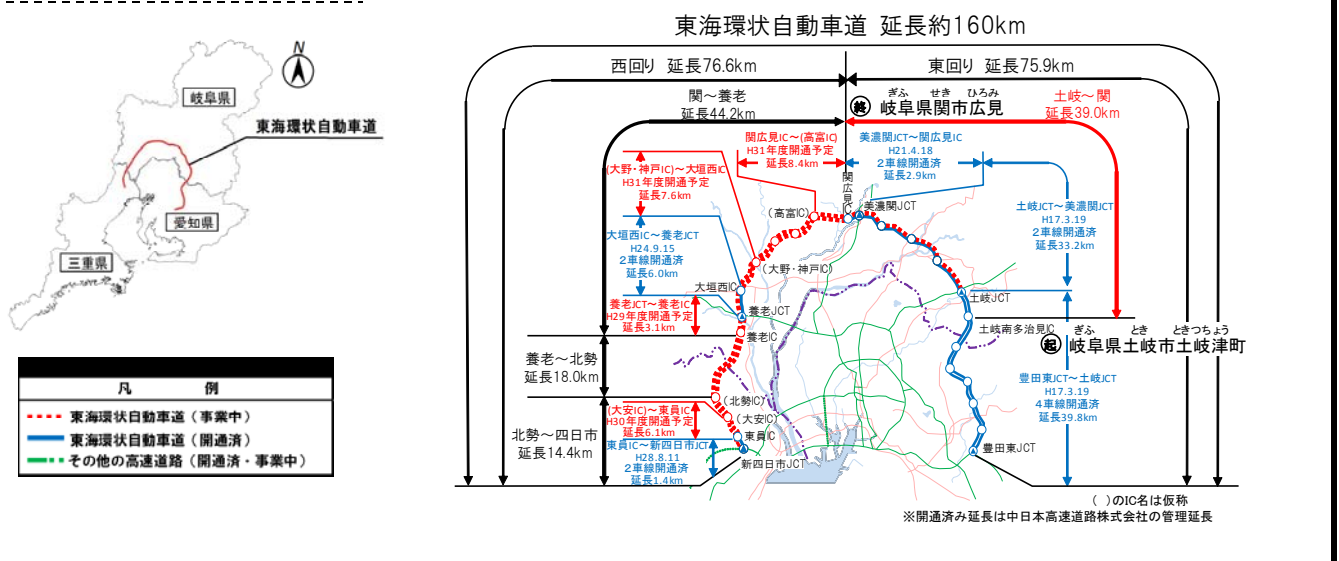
N
岐阜県
東海環状自動車道
愛知県
三重県

凡　例
東海環状自動車道（事業中）
東海環状自動車道（開通済）
その他の高速道路（開通済・事業中）

東海環状自動車道 延長約160km

西回り 延長76.6km
東回り 延長75.9km

関～養老
延長44.2km

ぎふ せき ひろみ
終 岐阜県関市広見

土岐～関
延長39.0km

関広見IC～(高富IC)
H31年度開通予定
延長8.4km

美濃関JCT～関広見IC
H21.4.18
2車線開通済
延長2.9km

(大野・神戸IC)～大垣西IC
H31年度開通予定
延長7.6km

関広見IC
(高富IC)
美濃関JCT

土岐JCT～美濃関JCT
H17.3.19
2車線開通済
延長33.2km

大垣西IC～養老JCT
H24.9.15
2車線開通済
延長6.0km

(大野・神戸IC)
大垣西IC
養老JCT
土岐JCT

養老JCT～養老IC
H29年度開通予定
延長3.1km

養老IC
土岐南多治見IC

ぎふ とき ときつちょう
起 岐阜県土岐市土岐津町

養老～北勢
延長18.0km

(北勢IC)
(大安IC)
東員IC

(大安IC)～東員IC
H30年度開通予定
延長6.1km

豊田東JCT～土岐JCT
H17.3.19
4車線開通済
延長39.8km

北勢～四日市
延長14.4km

東員IC～新四日市JCT
H28.8.11
2車線開通済
延長1.4km

新四日市JCT
豊田東JCT

(　)のIC名は仮称
※開通済み延長は中日本高速道路株式会社の管理延長